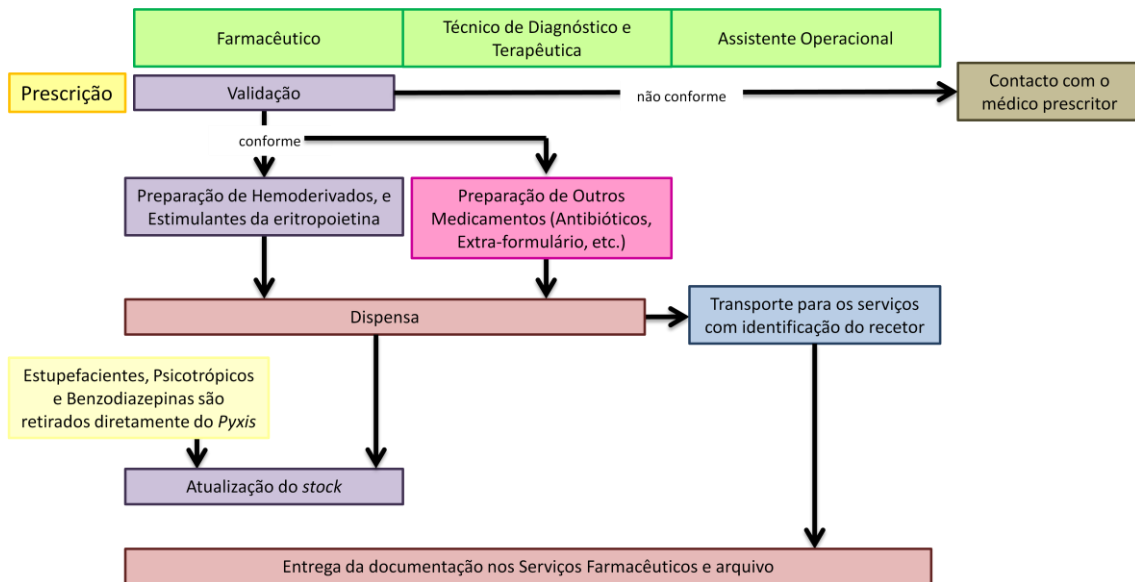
Farmacêutico

Técnico de Diagnóstico e Terapêutica

Assistente Operacional

Prescrição

Validação

não conforme

Contacto com o médico prescritor

conforme

Preparação de Hemoderivados, e Estimulantes da eritropoietina

Preparação de Outros Medicamentos (Antibióticos, Extra-formulário, etc.)

Dispensa

Transporte para os serviços com identificação do recetor

Estupefacientes, Psicotrópicos e Benzodiazepinas são retirados diretamente do Pyxis

Atualização do stock

Entrega da documentação nos Serviços Farmacêuticos e arquivo